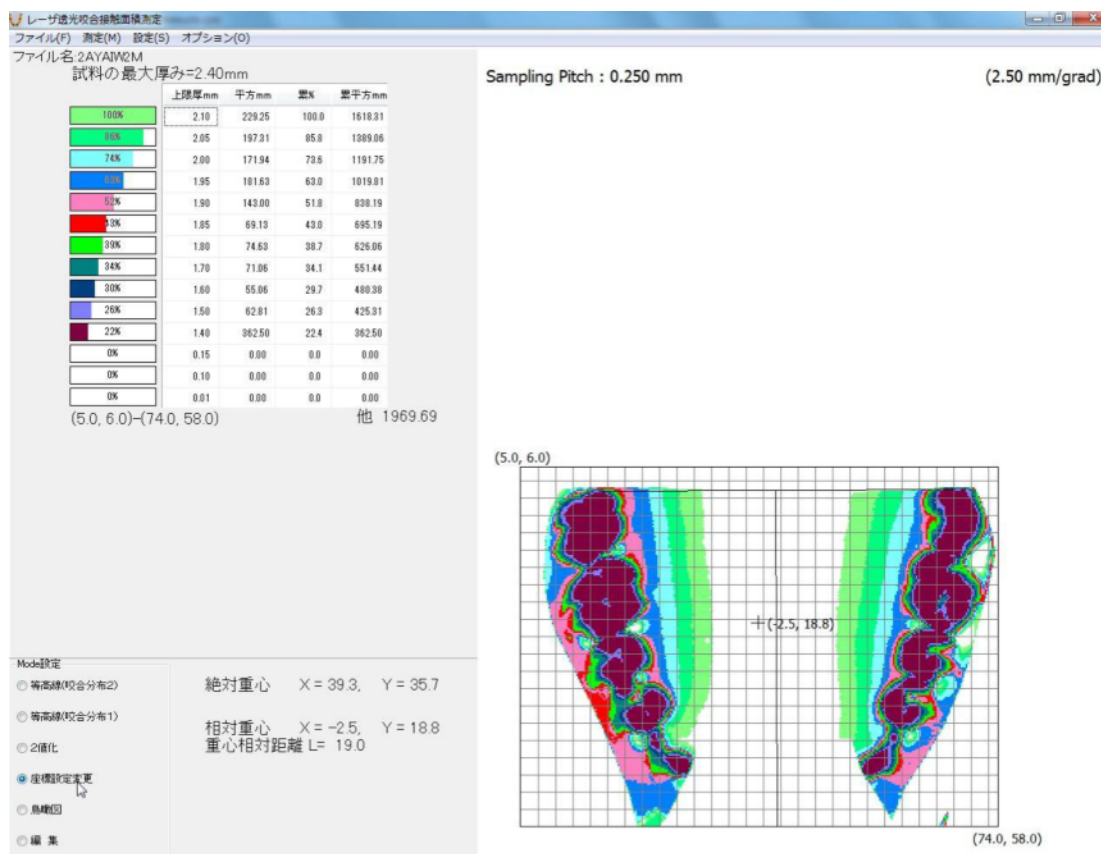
レーザ透光咬合接触面積測定

ファイル(F) 測定(M) 設定(S) オプション(O)

ファイル名:2AYAIW2M
試料の最大厚み=2.40mm

Sampling Pitch : 0.250 mm

(2.50 mm/grad)

| | 上限厚mm | 平方mm | 累% | 累平方mm |
|---|---|---|---|---|
| 100% | 2.10 | 229.25 | 100.0 | 1618.31 |
| 86% | 2.05 | 197.31 | 85.8 | 1389.06 |
| 74% | 2.00 | 171.94 | 73.6 | 1191.75 |
| 63% | 1.95 | 181.63 | 63.0 | 1019.81 |
| 52% | 1.90 | 143.00 | 51.8 | 838.19 |
| 43% | 1.85 | 69.13 | 43.0 | 695.19 |
| 39% | 1.80 | 74.63 | 38.7 | 626.06 |
| 34% | 1.70 | 71.06 | 34.1 | 551.44 |
| 30% | 1.60 | 55.06 | 29.7 | 480.38 |
| 26% | 1.50 | 62.81 | 26.3 | 425.31 |
| 22% | 1.40 | 362.50 | 22.4 | 362.50 |
| 0% | 0.15 | 0.00 | 0.0 | 0.00 |
| 0% | 0.10 | 0.00 | 0.0 | 0.00 |
| 0% | 0.01 | 0.00 | 0.0 | 0.00 |

(5.0, 6.0)−(74.0, 58.0)

他 1969.69

(5.0, 6.0)

+(-2.5, 18.8)

(74.0, 58.0)

Mode設定
等高線(咬合分布2)
等高線(咬合分布1)
2値化
座標設定変更
鳥瞰図
編 集

絶対重心 X = 39.3, Y = 35.7

相対重心 X = -2.5, Y = 18.8
重心相対距離 L= 19.0